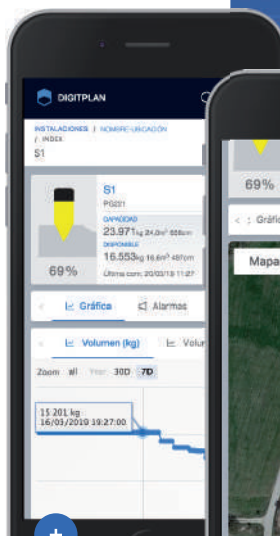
DIGITPLAN

INSTALACIONES | NOMBRE UBICACIÓN / INDEX

S1

S1

PG221

CAPACIDAD

23.971 kg 24.0m³ 656km

DISPONIBLE

16.553 kg 16.6m³ 487pm

Última com.: 20/03/19 11:27

69%

Gráfica

Alarmas

Volumen (kg)

Volur

Zoom all Year 30D 7D

15 201 kg
16/03/2019 19:27:00

69%

Gráfic

Mapa

+